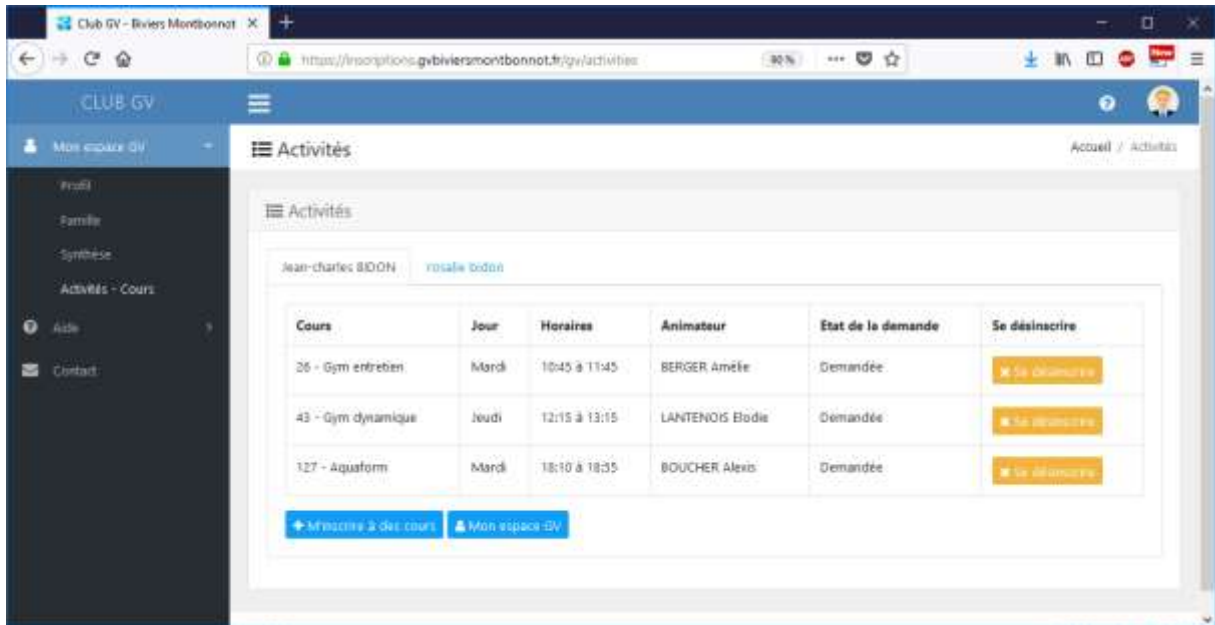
Club GV - Biviers Montbonnot ×

https://inscriptions.gvbiviersmontbonnot.fr/gv/activities 90%

CLUB GV

Mon espace GV

Profil

Famille

Synthèse

Activités - Cours

Aide

Contact

Activités

Accueil / Activités

Activités

Jean-charles BIDON

rosalie bidon

| Cours | Jour | Horaires | Animateur | Etat de la demande | Se désinscrire |
|---|---|---|---|---|---|
| 26 - Gym entretien | Mardi | 10:45 à 11:45 | BERGER Amélie | Demandée | Se désinscrire |
| 43 - Gym dynamique | Jeudi | 12:15 à 13:15 | LANTENOIS Elodie | Demandée | Se désinscrire |
| 127 - Aquaform | Mardi | 18:10 à 18:55 | BOUCHER Alexis | Demandée | Se désinscrire |

M'inscrire à des cours

Mon espace GV